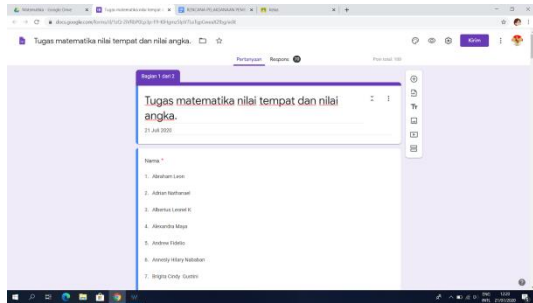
Matematika - Google Drive
Tugas matematika nilai tempat
RENCANA PELAKSANAAN PEM
Kelas

docs.google.com/forms/d/1zCLSWfbPGq1p-YF-BX4gmc5qV7ucXgkGwssK2bg/edit

Tugas matematika nilai tempat dan nilai angka.

Kirim

Pertanyaan Respons

Poin total: 100

Bagian 1 dari 2

Tugas matematika nilai tempat dan nilai angka.

21 Juli 2020

Nama *

1. Abraham Leon

2. Adrian Nathanael

3. Albertus Leonel K

4. Alexandra Maya

5. Andrew Fidelio

6. Annesty Hilary Nababan

7. Brigita Cindy Gustini

IND 13:09
21/07/2020